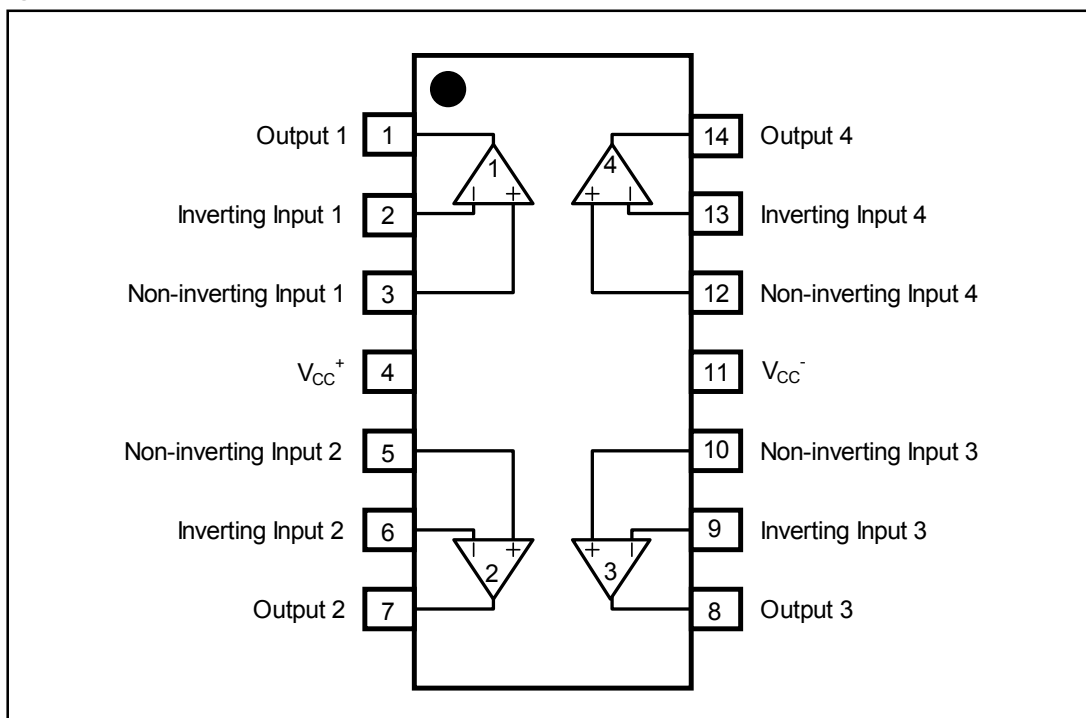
Output 1 1
Inverting Input 1 2
Non-inverting Input 1 3
$V_{CC}^+$ 4
Non-inverting Input 2 5
Inverting Input 2 6
Output 2 7

14 Output 4
13 Inverting Input 4
12 Non-inverting Input 4
11 $V_{CC}^-$
10 Non-inverting Input 3
9 Inverting Input 3
8 Output 3

1 - +
4 + -
2 - +
3 + -